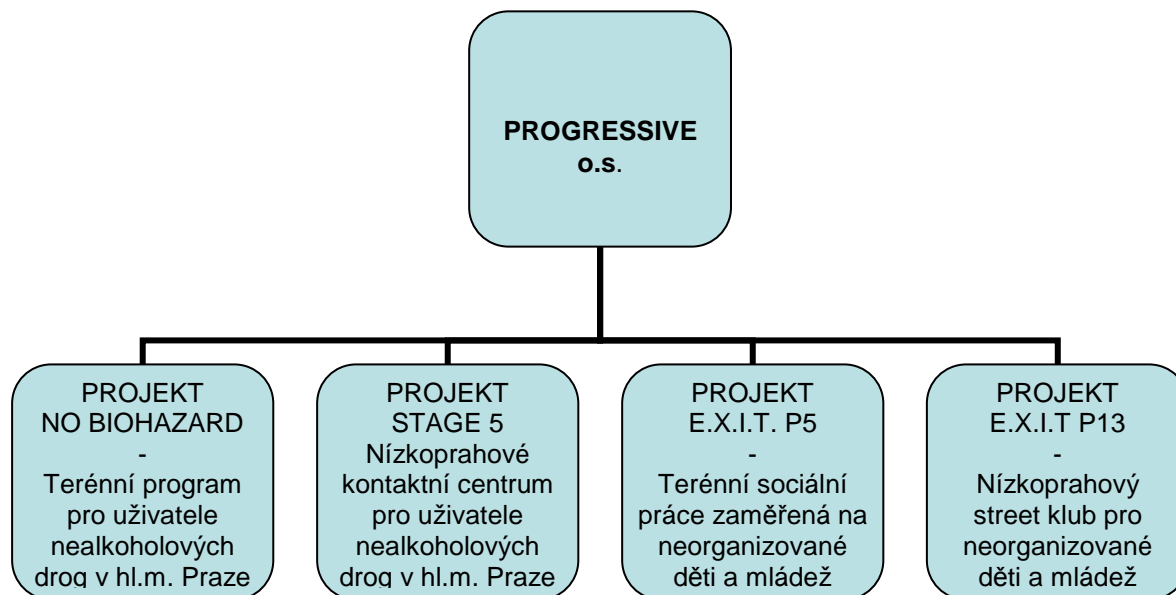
PROGRESSIVE
o.s.

PROJEKT
NO BIOHAZARD
-
Terénní program pro uživatele nealkoholových drog v hl.m. Praze

PROJEKT
STAGE 5
Nízkoprahové kontaktní centrum pro uživatele nealkoholových drog v hl.m. Praze

PROJEKT
E.X.I.T. P5
-
Terénní sociální práce zaměřená na neorganizované děti a mládež

PROJEKT
E.X.I.T P13
-
Nízkoprahový street klub pro neorganizované děti a mládež